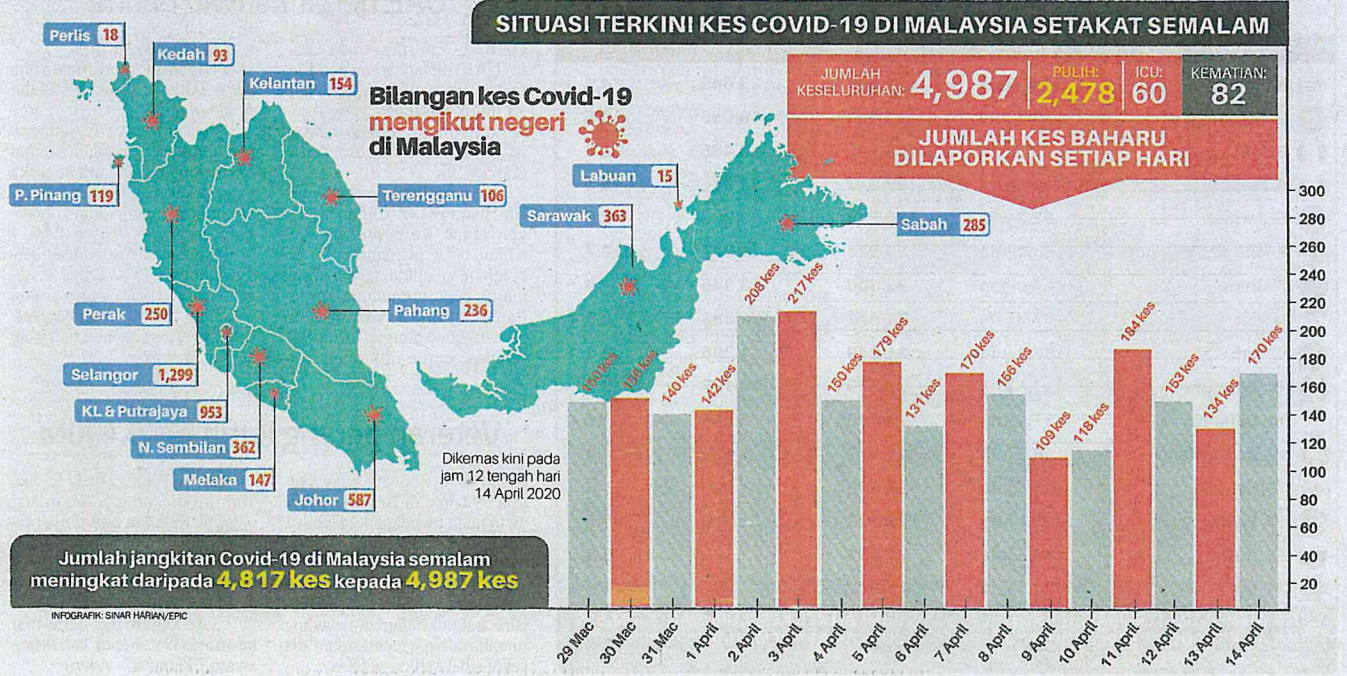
SITUASI TERKINI KES COVID-19 DI MALAYSIA SETAKAT SEMALAM

JUMLAH KESELURUHAN: 4,987 | PULIH: 2,478 | ICU: 60 | KEMATIAN: 82

JUMLAH KES BAHARU DILAPORKAN SETIAP HARI

Bilangan kes Covid-19 mengikut negeri di Malaysia

Perlis 18
Kedah 93
Kelantan 154
P. Pinang 119
Terengganu 106
Perak 250
Pahang 236
Selangor 1,299
KL & Putrajaya 953
N. Sembilan 362
Melaka 147
Johor 587
Labuan 15
Sarawak 363
Sabah 285

Dikemas kini pada jam 12 tengah hari 14 April 2020

| Tarikh | Kes |
|---|---|
| 29 Mac | 150 kes |
| 30 Mac | 150 kes |
| 31 Mac | 140 kes |
| 1 April | 142 kes |
| 2 April | 208 kes |
| 3 April | 217 kes |
| 4 April | 150 kes |
| 5 April | 179 kes |
| 6 April | 131 kes |
| 7 April | 170 kes |
| 8 April | 156 kes |
| 9 April | 109 kes |
| 10 April | 118 kes |
| 11 April | 184 kes |
| 12 April | 153 kes |
| 13 April | 134 kes |
| 14 April | 170 kes |

300 280 260 240 220 200 180 160 140 120 100 80 60 40 20

Jumlah jangkitan Covid-19 di Malaysia semalam meningkat daripada 4,817 kes kepada 4,987 kes

INFOGRAFIK: SINAR HARIAN/EPIC